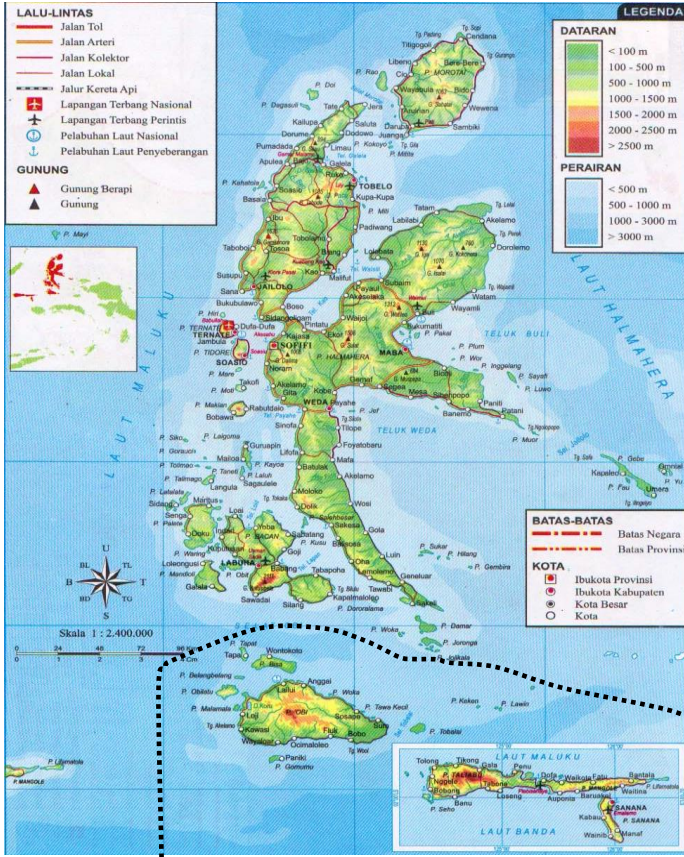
LEGENDA

LALU-LINTAS
Jalan Tol
Jalan Arteri
Jalan Kolektor
Jalan Lokal
Jalur Kereta Api
Lapangan Terbang Nasional
Lapangan Terbang Perintis
Pelabuhan Laut Nasional
Pelabuhan Laut Penyeberangan

GUNUNG
Gunung Berapi
Gunung

DATARAN
< 100 m
100 - 500 m
500 - 1000 m
1000 - 1500 m
1500 - 2000 m
2000 - 2500 m
> 2500 m

PERAIRAN
< 500 m
500 - 1000 m
1000 - 3000 m
> 3000 m

BATAS-BATAS
Batas Negara
Batas Provinsi

KOTA
Ibukota Provinsi
Ibukota Kabupaten
Kota Besar
Kota

Skala 1 : 2.400.000
0 24 48 72 96 Km

U TL T TG S BD B BL

LAUT MALUKU
LAUT HALMAHERA
TELUK BULI
TELUK WEDA
LAUT BANDA

P. MOROTAI
Tilgogoli
Libano
Bere-Bere
Wayabula
Daruba
Sambiki
Wewena
Bido
Candana
P. Mayi
P. Dagasuli
Kailupa
Pumadada
Dodowo
Limau
Jere
Saluta
Apulea
Galela
TOBELO
Kupa-Kupa
P. Kahatola
Tobelo
Bang
Padiwang
Lalibabi
Tatam
Akelamo
Dorolamo
Tabobo
Susupu
JAILOLO
Sana
Bukubulawo
Boso
Sidangoli
Pintatu
Ayaul
P. Hiri
TERNATE
Duta-Dufa
Jambula
P. TIDORE
SOASIO
SOFIFI
HALMAHERA
MABA
Wajoi
Buli
Watam
Takofi
Noram
P. Moti
Akelamo
Kobe
WEDA
Payahe
P. Makian
Rabutdalo
Bobawa
P. Laigoma
Sinofa
Guruapin
Lifofa
Foyatobaru
Bicoli
Sibenpopo
Banemo
Patani
P. Gebe
Kapaleo
Umera
P. Kayoa
Mailoa
Laluin
Sagauleie
Langula
Batulak
Mafa
Akelamo
Moloko
Woei
Saketa
Gola
Mailitus
Sidangoli
Sengo
Doku
Loei
Yoba
P. BACAN
Goji
LABUHA
Kupalotong
Babang
Sawadai
Silang
Tabapoha
Tawabi
Luin
Geneluar
P. Waring
Loleongsui
P. Mandioli
Gala
Kapalmoloi
P. Doroalamo
Iakei
P. Damar
P. Joronga
P. Gembira
P. Sukar
P. Hilang
Wontokoto
Tapa
P. Bisa
Lalubi
Anggai
P. Obi
P. Belangbelang
P. Obilatu
P. Malamala
Laiwui
Kawasi
Wayaloar
Soligi
Sosepe
Oolmaloleo
Fluk
Bobo
Paniki
P. Gomumu
P. Woka
Tawa Kecil
P. Keken
P. Lawin
P. Tobalai
P. Mangoli
P. Liferoholu
Tolong
Tikong
TALIABU
Nggele
Bobong
Losseng
Padabenga
Auponia
Bapu
Waikolo
Fatkauyon
Waitina
Bantala
Banu
Capalulu
Baruabal
SANANA
Emalon
Kabau
Wainib
Manaf
P. Seho
P. MULIA
Tg. Sopi
Tg. Pelang
P. Rao
P. Miti
P. Kokoya
Tg. Gila
P. Lelai
Tg. Ngalu
P. Pakal
P. Plum
P. Wor
P. Inggelang
P. Sayafi
P. Luwo
P. Muor
P. Fau
P. Mare
P. Jef
P. Siko
P. Gorauci
P. Tolmao
P. Taneti
P. Talimau
P. Lelei
P. Palele
P. Tawa
Tg. Wei